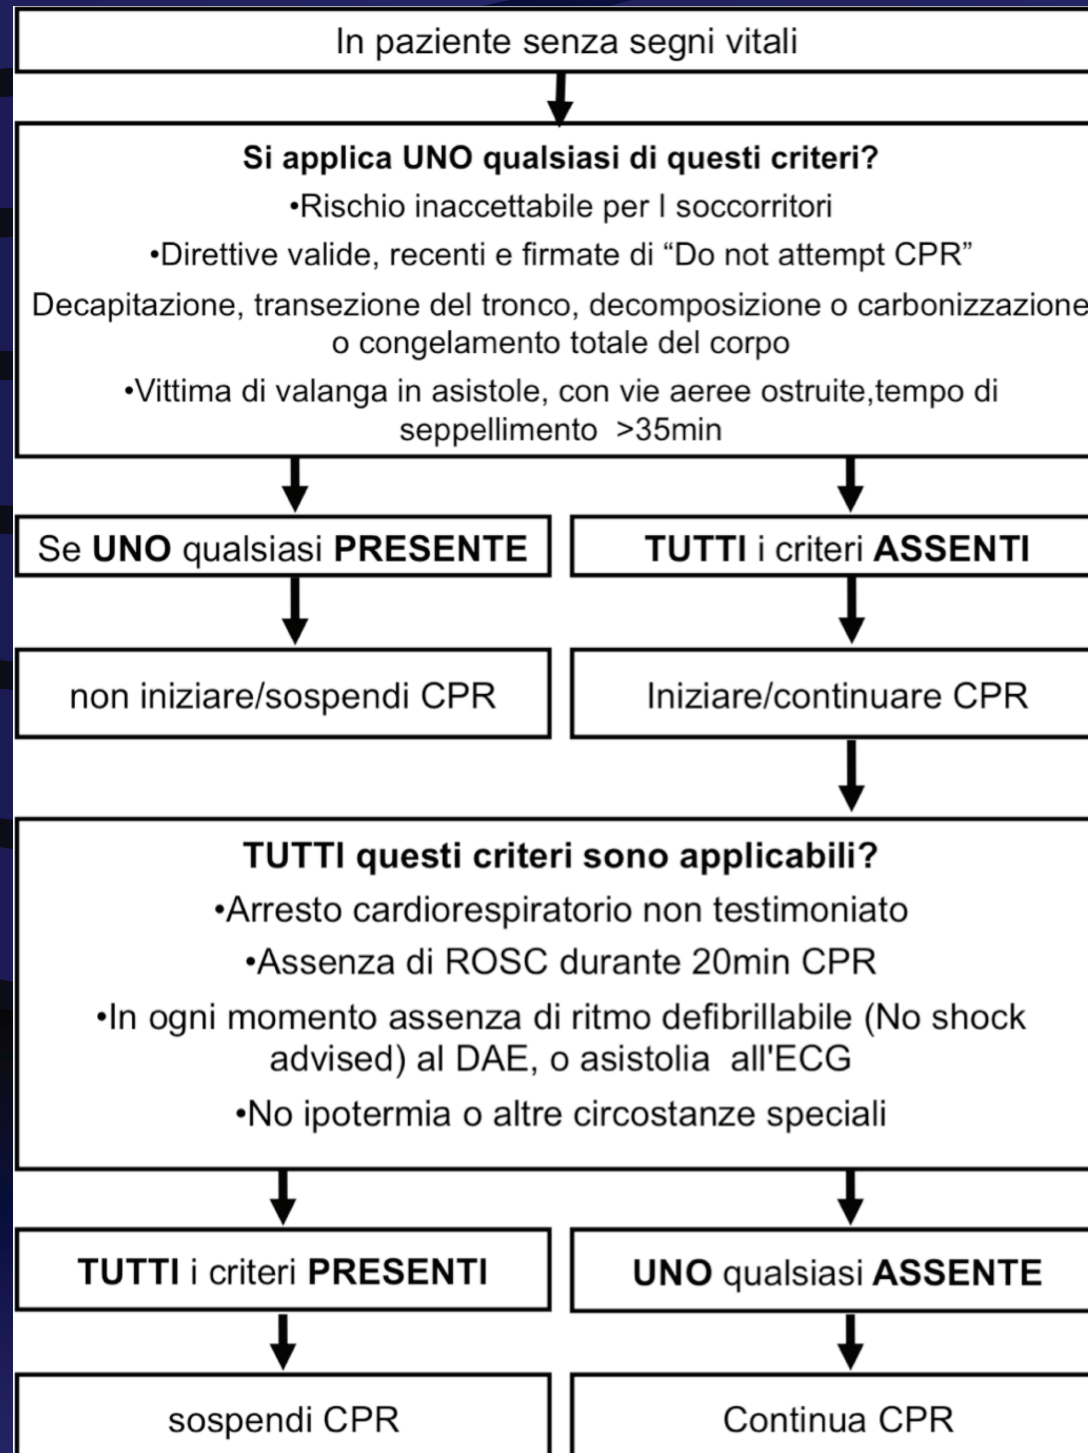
In paziente senza segni vitali

**Si applica UNO qualsiasi di questi criteri?**
•Rischio inaccettabile per I soccorritori
•Direttive valide, recenti e firmate di "Do not attempt CPR"
Decapitazione, transezione del tronco, decomposizione o carbonizzazione o congelamento totale del corpo
•Vittima di valanga in asistole, con vie aeree ostruite,tempo di seppellimento >35min

Se **UNO** qualsiasi **PRESENTE**

**TUTTI** i criteri **ASSENTI**

non iniziare/sospendi CPR

Iniziare/continuare CPR

**TUTTI questi criteri sono applicabili?**
•Arresto cardiorespiratorio non testimoniato
•Assenza di ROSC durante 20min CPR
•In ogni momento assenza di ritmo defibrillabile (No shock advised) al DAE, o asistolia all'ECG
•No ipotermia o altre circostanze speciali

**TUTTI** i criteri **PRESENTI**

**UNO** qualsiasi **ASSENTE**

sospendi CPR

Continua CPR